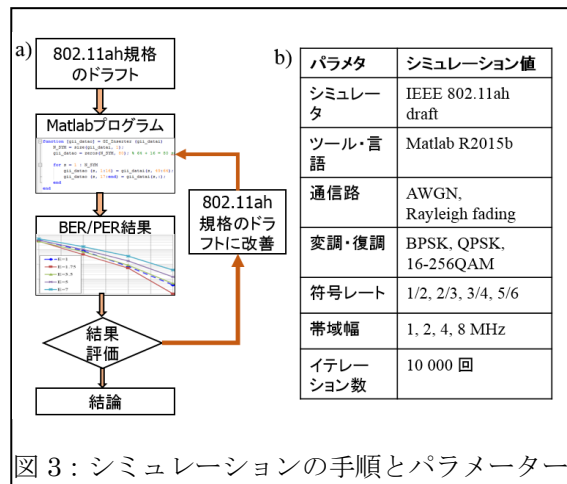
a)

802.11ah規格のドラフト

Matlabプログラム

function [pii_detec] = SC_Inserter (pii_detec)
N_SYM = size(pii_detail,1);
pii_detec = zeros(N_SYM, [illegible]);

for s = 1 : N_SYM
pii_detec (s, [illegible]) = pii_details, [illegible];
pii_detec (s, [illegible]) = pii_details, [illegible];
end
end

BER/PER結果

802.11ah規格のドラフトに改善

結果評価

結論

b)

| パラメタ | シミュレーション値 |
|---|---|
| シミュレータ | IEEE 802.11ah draft |
| ツール・言語 | Matlab R2015b |
| 通信路 | AWGN, Rayleigh fading |
| 変調・復調 | BPSK, QPSK, 16-256QAM |
| 符号レート | 1/2, 2/3, 3/4, 5/6 |
| 帯域幅 | 1, 2, 4, 8 MHz |
| イテレーション数 | 10 000 回 |

図３：シミュレーションの手順とパラメーター